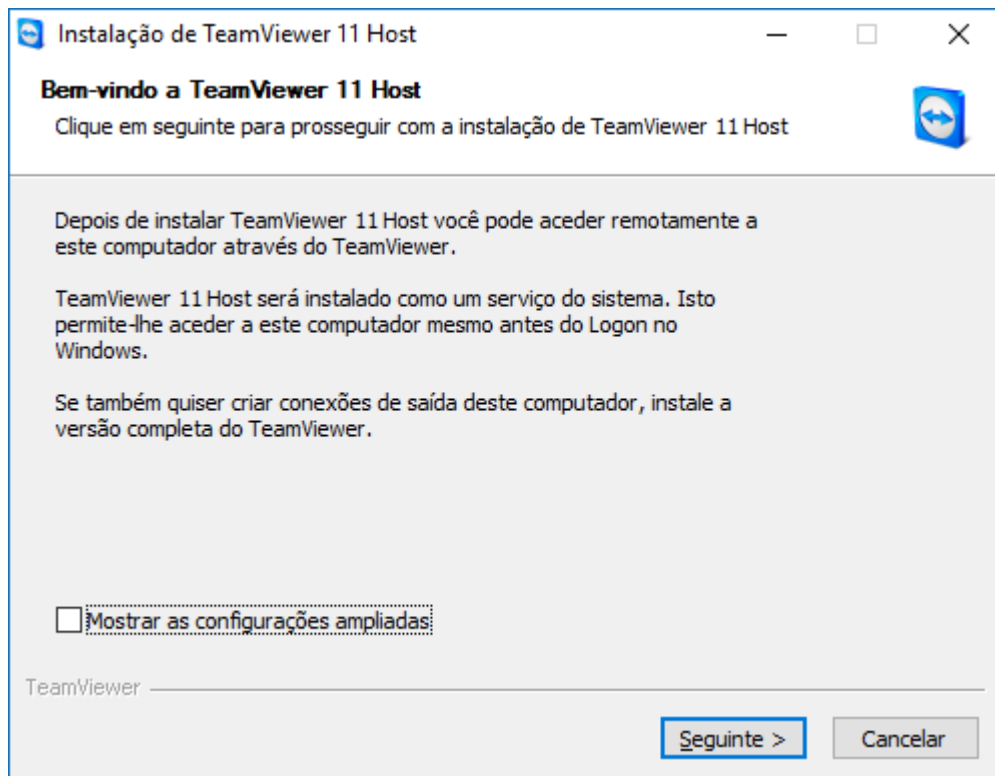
Instalação de TeamViewer 11 Host

Bem-vindo a TeamViewer 11 Host

Clique em seguinte para prosseguir com a instalação de TeamViewer 11 Host

Depois de instalar TeamViewer 11 Host você pode aceder remotamente a este computador através do TeamViewer.

TeamViewer 11 Host será instalado como um serviço do sistema. Isto permite-lhe aceder a este computador mesmo antes do Logon no Windows.

Se também quiser criar conexões de saída deste computador, instale a versão completa do TeamViewer.

Mostrar as configurações ampliadas

TeamViewer

Seguinte >

Cancelar